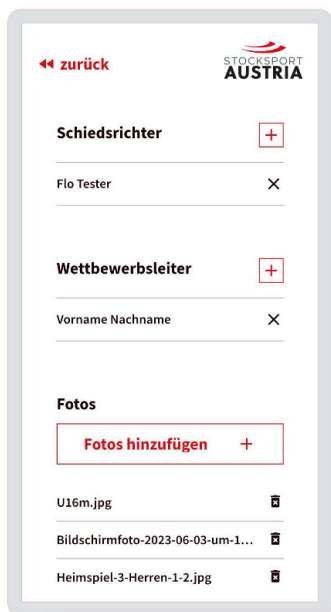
◂◂ zurück

STOCKSPORT
AUSTRIA

Schiedsrichter +

Flo Tester ×

Wettbewerbsleiter +

Vorname Nachname ×

Fotos

Fotos hinzufügen +

U16m.jpg

Bildschirmfoto-2023-06-03-um-1...

Heimspiel-3-Herren-1-2.jpg